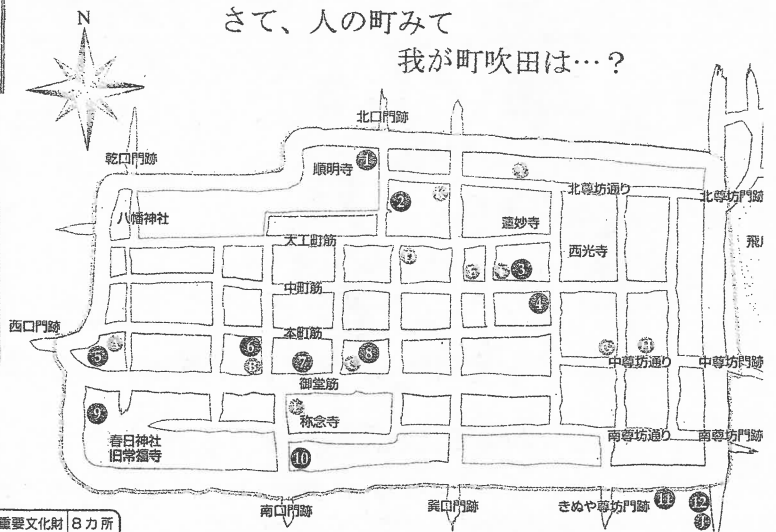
N

さて、人の町みて
我が町吹田は…？

北口門跡
乾口門跡
順明寺
1
2
北尊坊通り
北尊坊門跡
八幡神社
蓮妙寺
太工町筋
西光寺
飛
3
中町筋
4
西口門跡
本町筋
5
6
7
8
中尊坊通り
中尊坊門跡
御堂筋
9
称念寺
春日神社
旧常福寺
南尊坊通り
南尊坊門跡
10
南口門跡
巽口門跡
きぬや尊坊門跡
11
12
重要文化財 8カ所